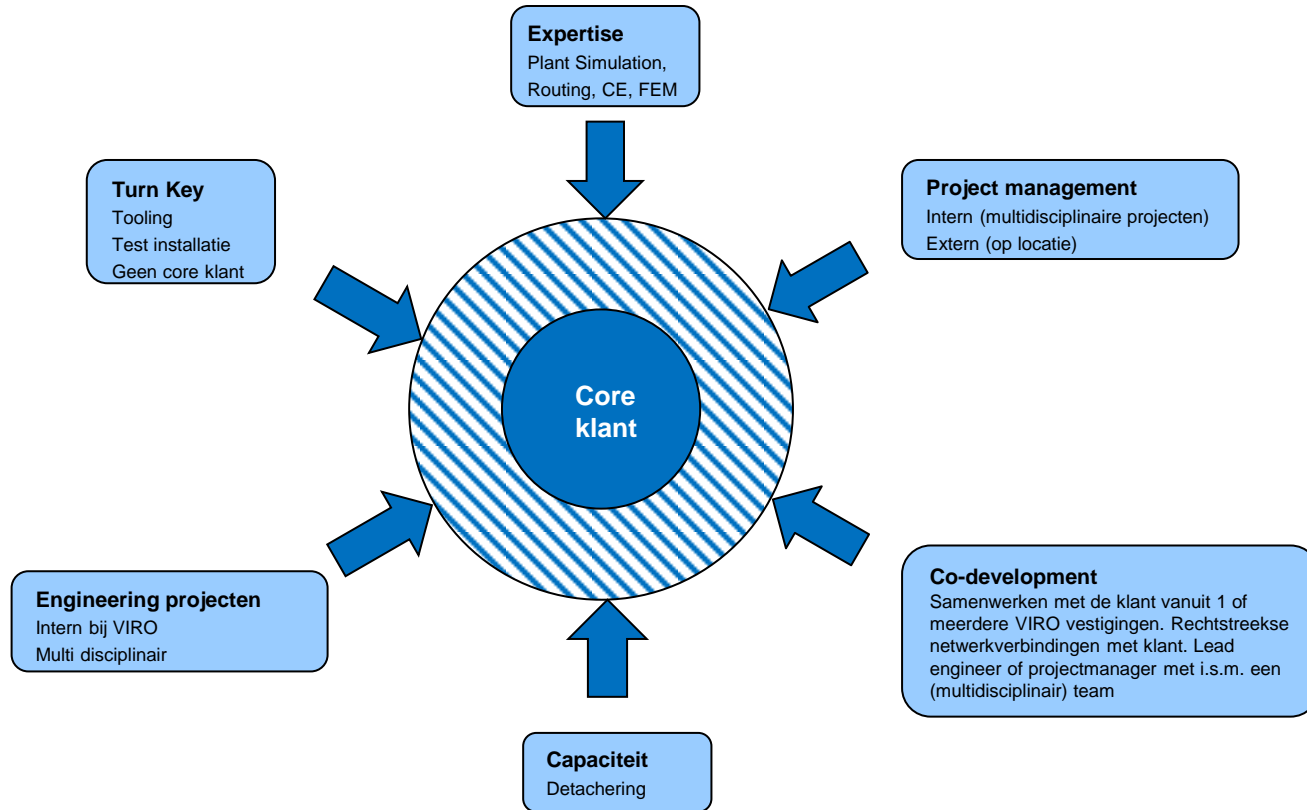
Expertise
Plant Simulation,
Routing, CE, FEM

Turn Key
Tooling
Test installatie
Geen core klant

Project management
Intern (multidisciplinaire projecten)
Extern (op locatie)

Core klant

Engineering projecten
Intern bij VIRO
Multi disciplinair

Co-development
Samenwerken met de klant vanuit 1 of meerdere VIRO vestigingen. Rechtstreekse netwerkverbindingen met klant. Lead engineer of projectmanager met i.s.m. een (multidisciplinair) team

Capaciteit
Detachering